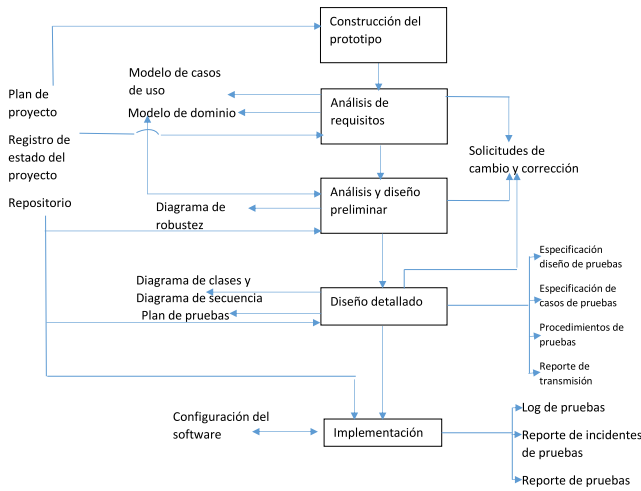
Construcción del prototipo

Plan de proyecto

Modelo de casos de uso

Análisis de requisitos

Modelo de dominio

Registro de estado del proyecto

Solicitudes de cambio y corrección

Análisis y diseño preliminar

Repositorio

Diagrama de robustez

Especificación diseño de pruebas

Especificación de casos de pruebas

Diagrama de clases y Diagrama de secuencia

Diseño detallado

Plan de pruebas

Procedimientos de pruebas

Reporte de transmisión

Configuración del software

Implementación

Log de pruebas

Reporte de incidentes de pruebas

Reporte de pruebas